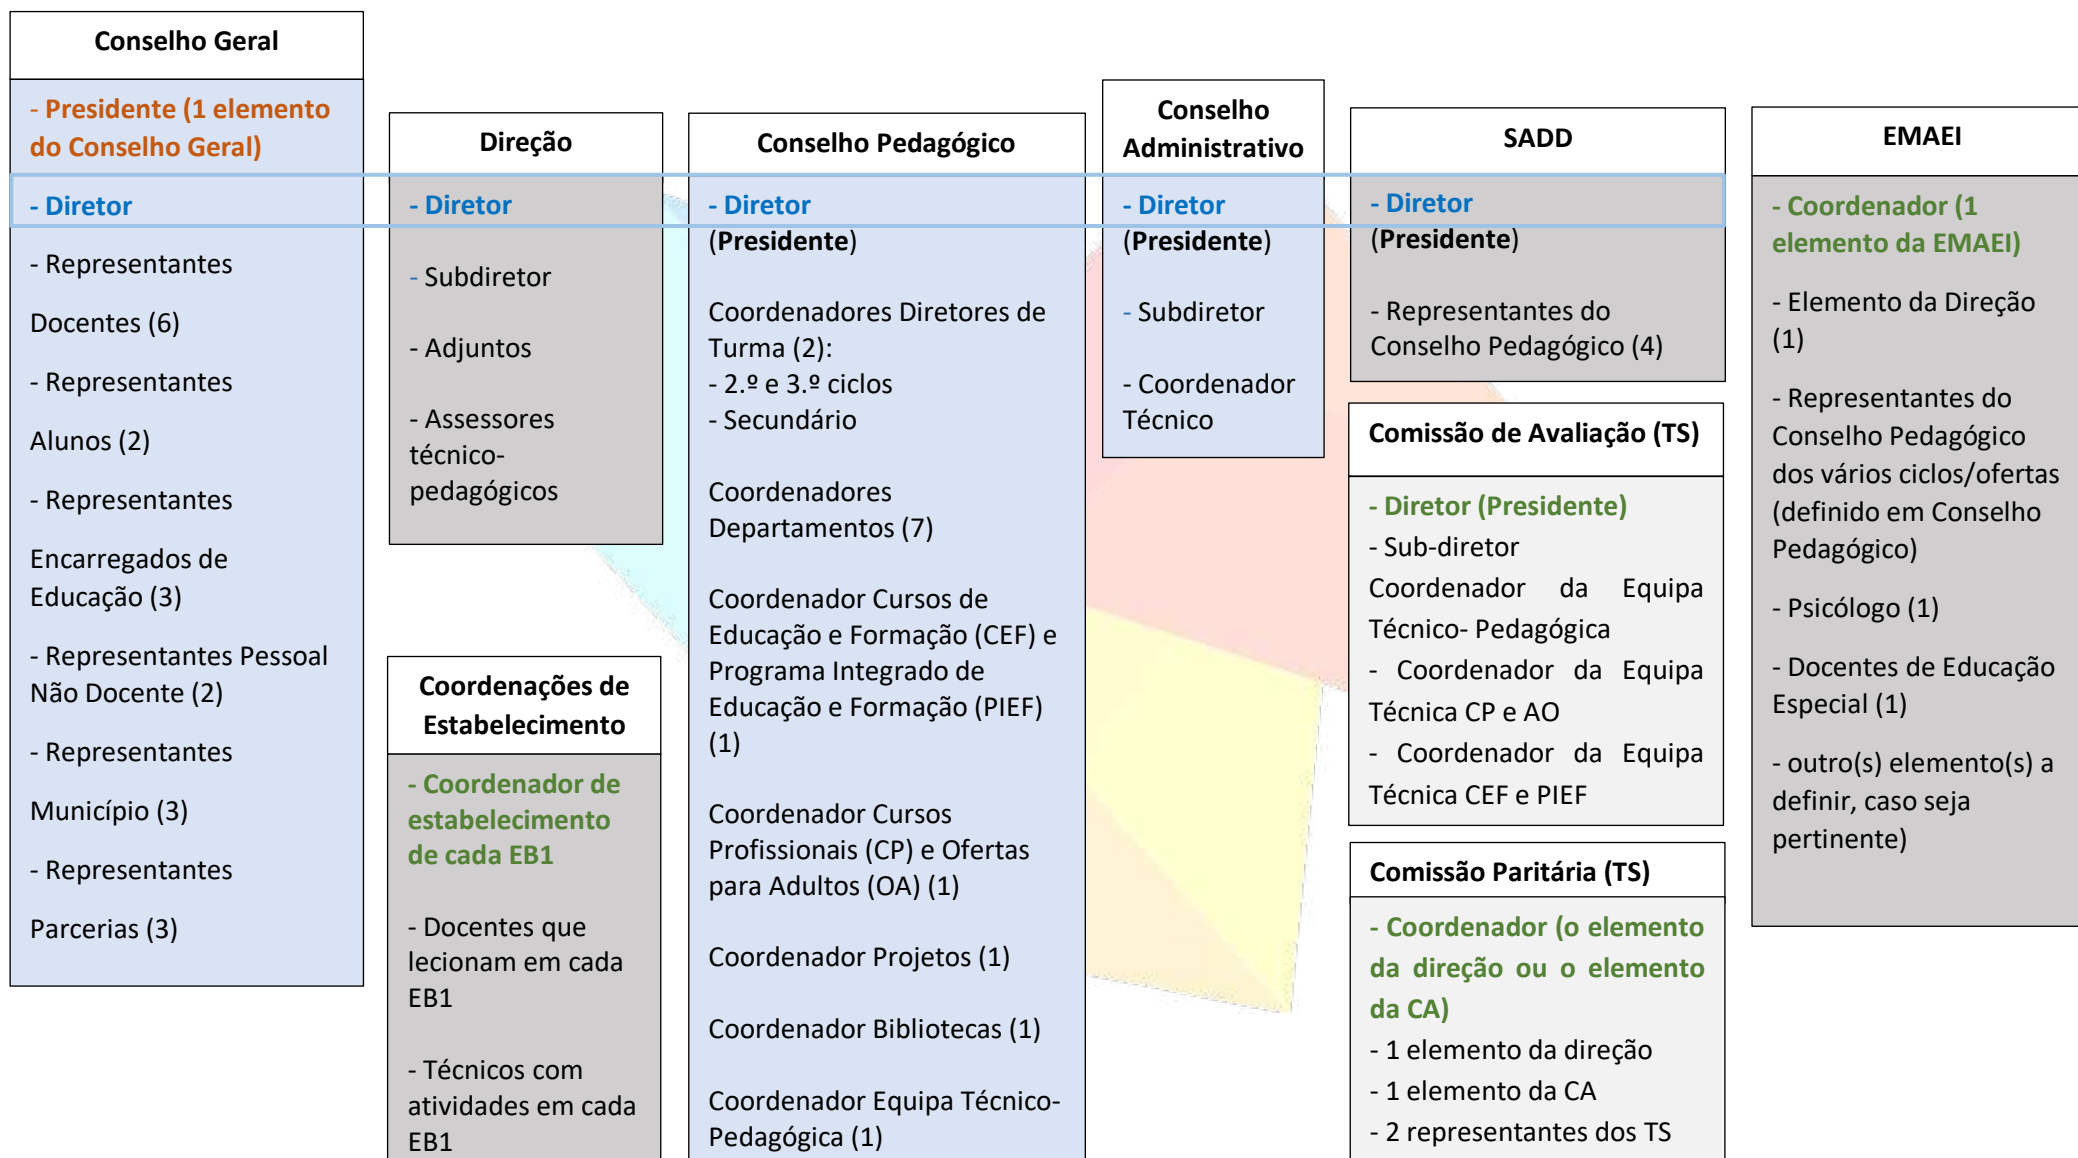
Conselho Geral

- Presidente (1 elemento do Conselho Geral)

- Diretor

- Representantes Docentes (6)

- Representantes Alunos (2)

- Representantes Encarregados de Educação (3)

- Representantes Pessoal Não Docente (2)

- Representantes Município (3)

- Representantes Parcerias (3)

Direção

- Diretor

- Subdiretor

- Adjuntos

- Assessores técnico-pedagógicos

Coordenações de Estabelecimento

- Coordenador de estabelecimento de cada EB1

- Docentes que lecionam em cada EB1

- Técnicos com atividades em cada EB1

Conselho Pedagógico

- Diretor (Presidente)

Coordenadores Diretores de Turma (2):
- 2.º e 3.º ciclos
- Secundário

Coordenadores Departamentos (7)

Coordenador Cursos de Educação e Formação (CEF) e Programa Integrado de Educação e Formação (PIEF) (1)

Coordenador Cursos Profissionais (CP) e Ofertas para Adultos (OA) (1)

Coordenador Projetos (1)

Coordenador Bibliotecas (1)

Coordenador Equipa Técnico-Pedagógica (1)

Conselho Administrativo

- Diretor (Presidente)

- Subdiretor

- Coordenador Técnico

SADD

- Diretor (Presidente)

- Representantes do Conselho Pedagógico (4)

Comissão de Avaliação (TS)

- Diretor (Presidente)
- Sub-diretor
Coordenador da Equipa Técnico- Pedagógica
- Coordenador da Equipa Técnica CP e AO
- Coordenador da Equipa Técnica CEF e PIEF

Comissão Paritária (TS)

- Coordenador (o elemento da direção ou o elemento da CA)
- 1 elemento da direção
- 1 elemento da CA
- 2 representantes dos TS

EMAEI

- Coordenador (1 elemento da EMAEI)

- Elemento da Direção (1)

- Representantes do Conselho Pedagógico dos vários ciclos/ofertas (definido em Conselho Pedagógico)

- Psicólogo (1)

- Docentes de Educação Especial (1)

- outro(s) elemento(s) a definir, caso seja pertinente)